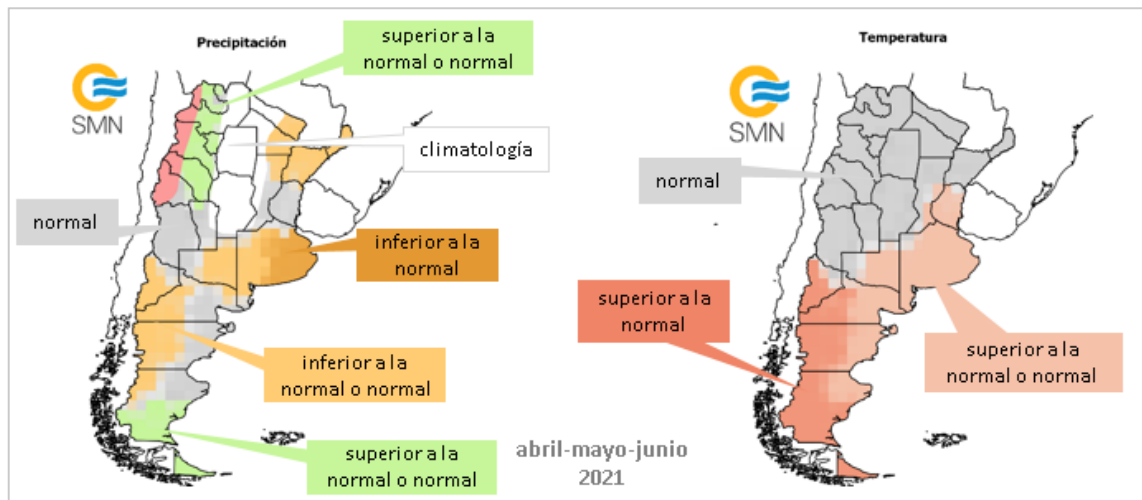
Precipitación

SMN

superior a la normal o normal

climatología

normal

inferior a la normal

inferior a la normal o normal

superior a la normal o normal

abril-mayo-junio 2021

Temperatura

SMN

normal

superior a la normal

superior a la normal o normal